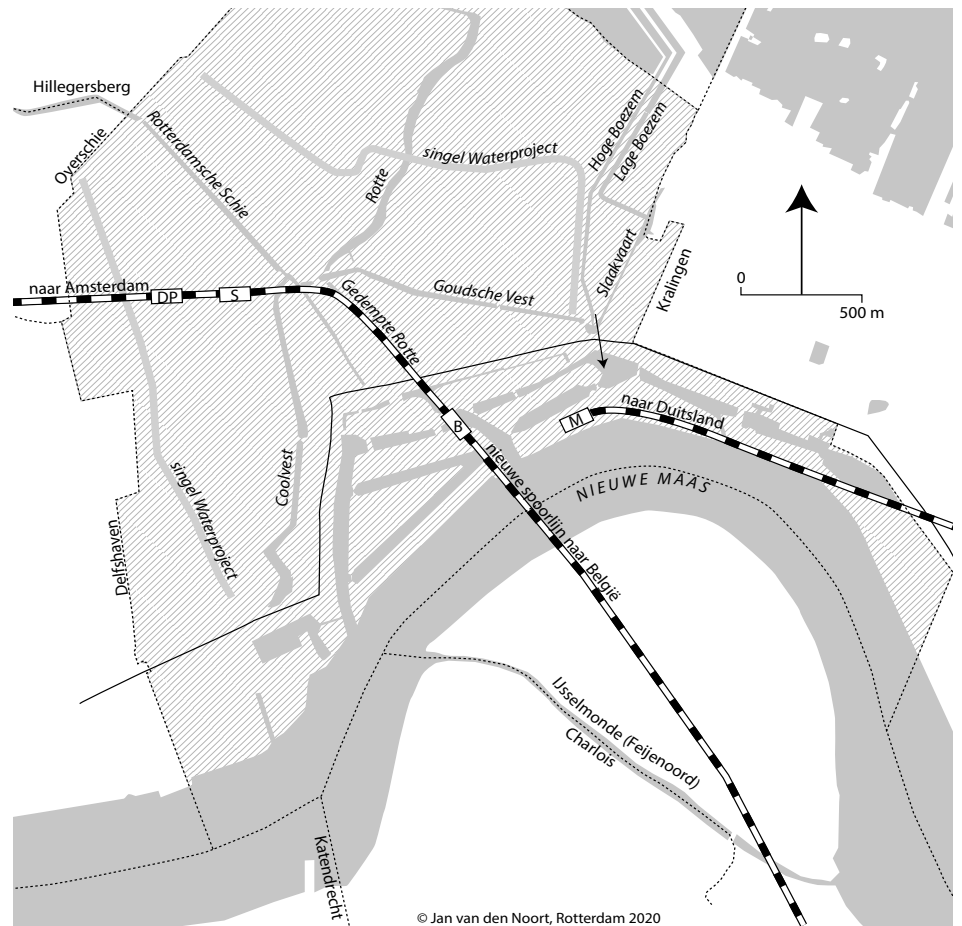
Hillegersberg
Overschie
Rotterdamsche Schie
Rotte
singel Waterproject
Hoge Boezem
Lage Boezem
Slaakvaart
Kralingen
0
500 m
naar Amsterdam
DP
S
Gedempte Rotte
Goudsche Vest
B
M
naar Duitsland
NIEUWE MAAS
nieuwe spoorlijn naar België
singel Waterproject
Coolvest
Delfshaven
IJsselmonde (Feijenoord)
Charlois
Katendrecht
© Jan van den Noort, Rotterdam 2020